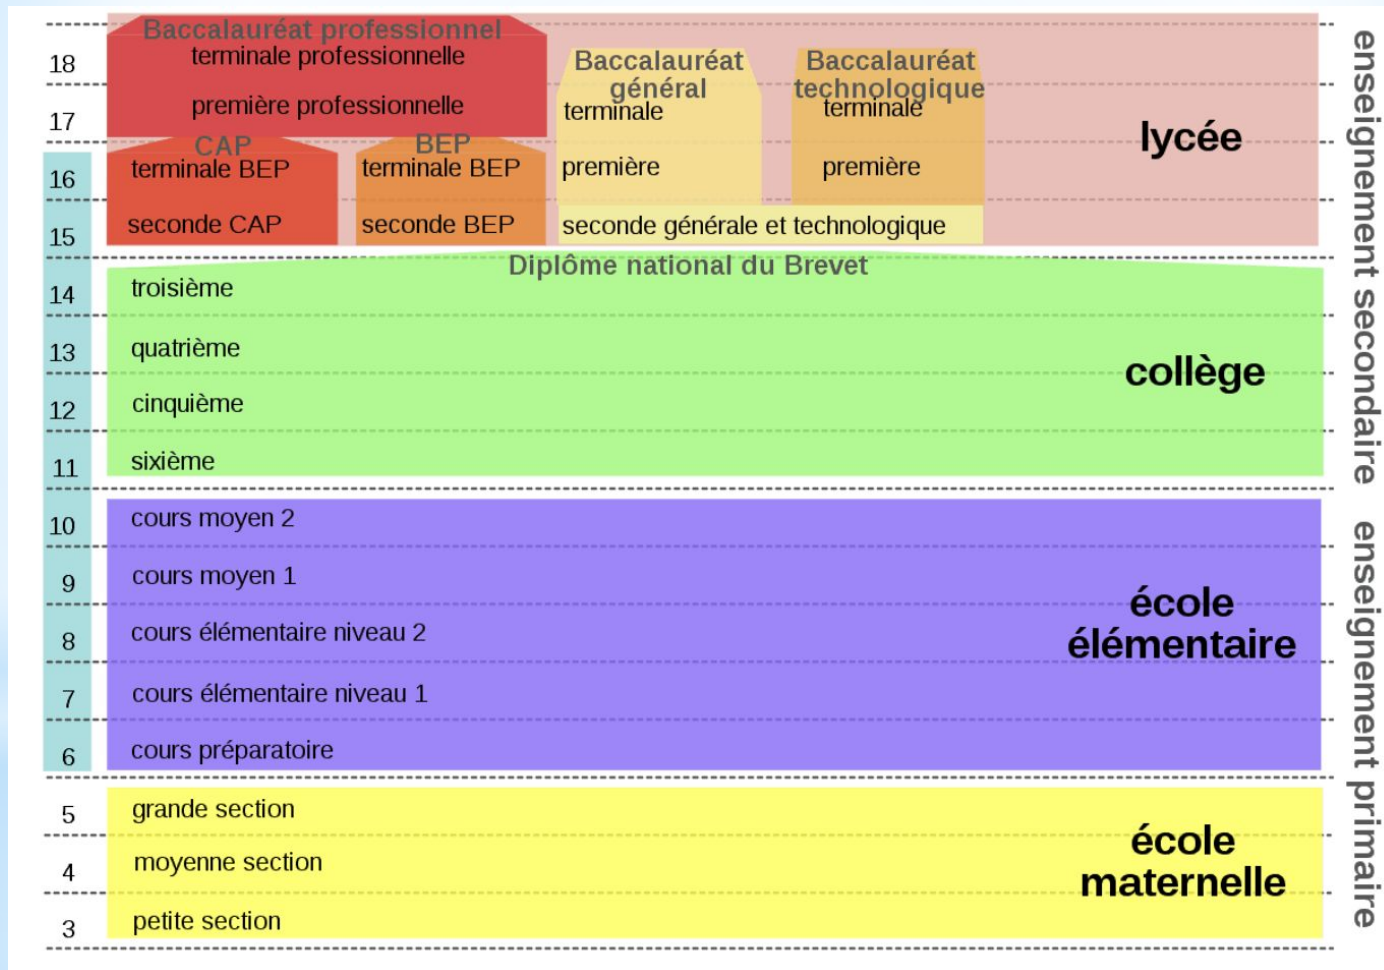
18
17
16
15
14
13
12
11
10
9
8
7
6
5
4
3

Baccalauréat professionnel
terminale professionnelle
première professionnelle

CAP
terminale BEP
seconde CAP

BEP
terminale BEP
seconde BEP

Baccalauréat général
terminale
première

Baccalauréat technologique
terminale
première

seconde générale et technologique

lycée

Diplôme national du Brevet

troisième
quatrième
cinquième
sixième

collège

cours moyen 2
cours moyen 1
cours élémentaire niveau 2
cours élémentaire niveau 1
cours préparatoire

école élémentaire

grande section
moyenne section
petite section

école maternelle

enseignement secondaire
enseignement primaire